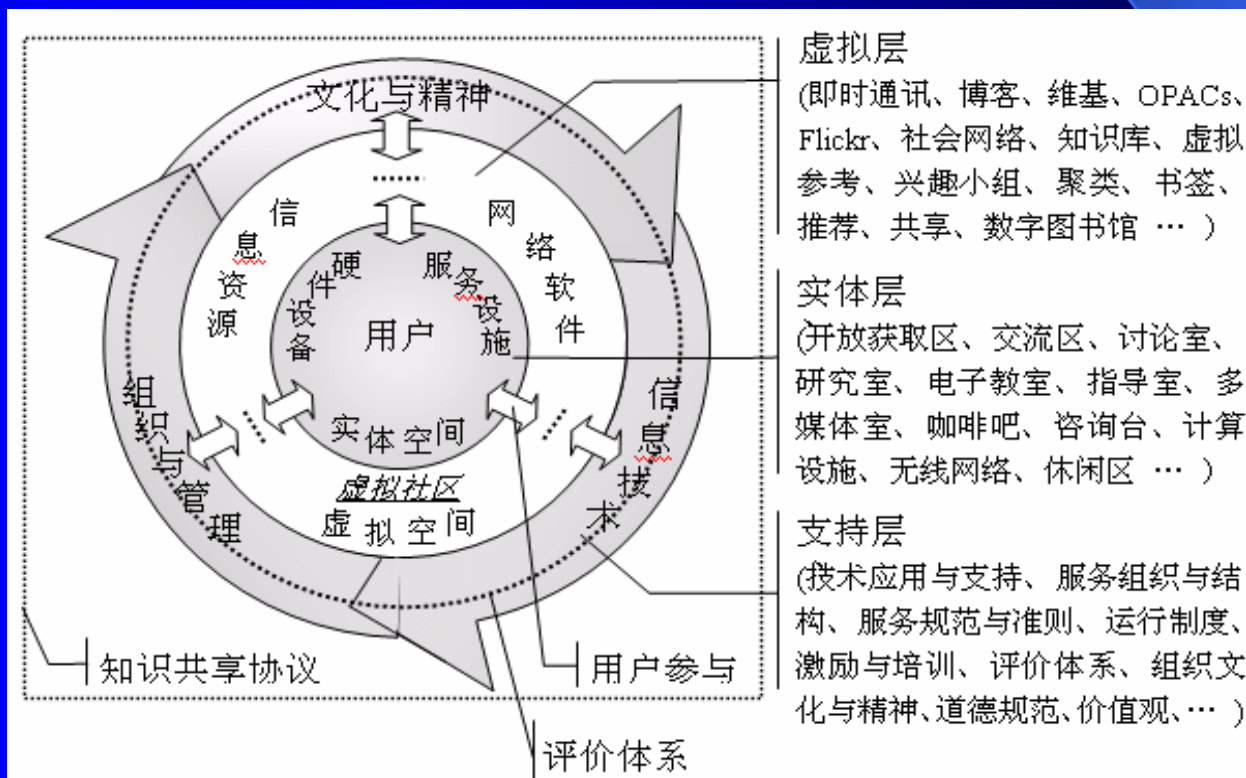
文化与精神

信息资源

网络软件

硬件设备

服务设施

用户

实体空间

虚拟社区

虚拟空间

组织与管理

信息技术

虚拟层
(即时通讯、博客、维基、OPACs、Flickr、社会网络、知识库、虚拟参考、兴趣小组、聚类、书签、推荐、共享、数字图书馆 … )

实体层
(开放获取区、交流区、讨论室、研究室、电子教室、指导室、多媒体室、咖啡吧、咨询台、计算设施、无线网络、休闲区 … )

支持层
(技术应用与支持、服务组织与结构、服务规范与准则、运行制度、激励与培训、评价体系、组织文化与精神、道德规范、价值观、… )

知识共享协议

用户参与

评价体系